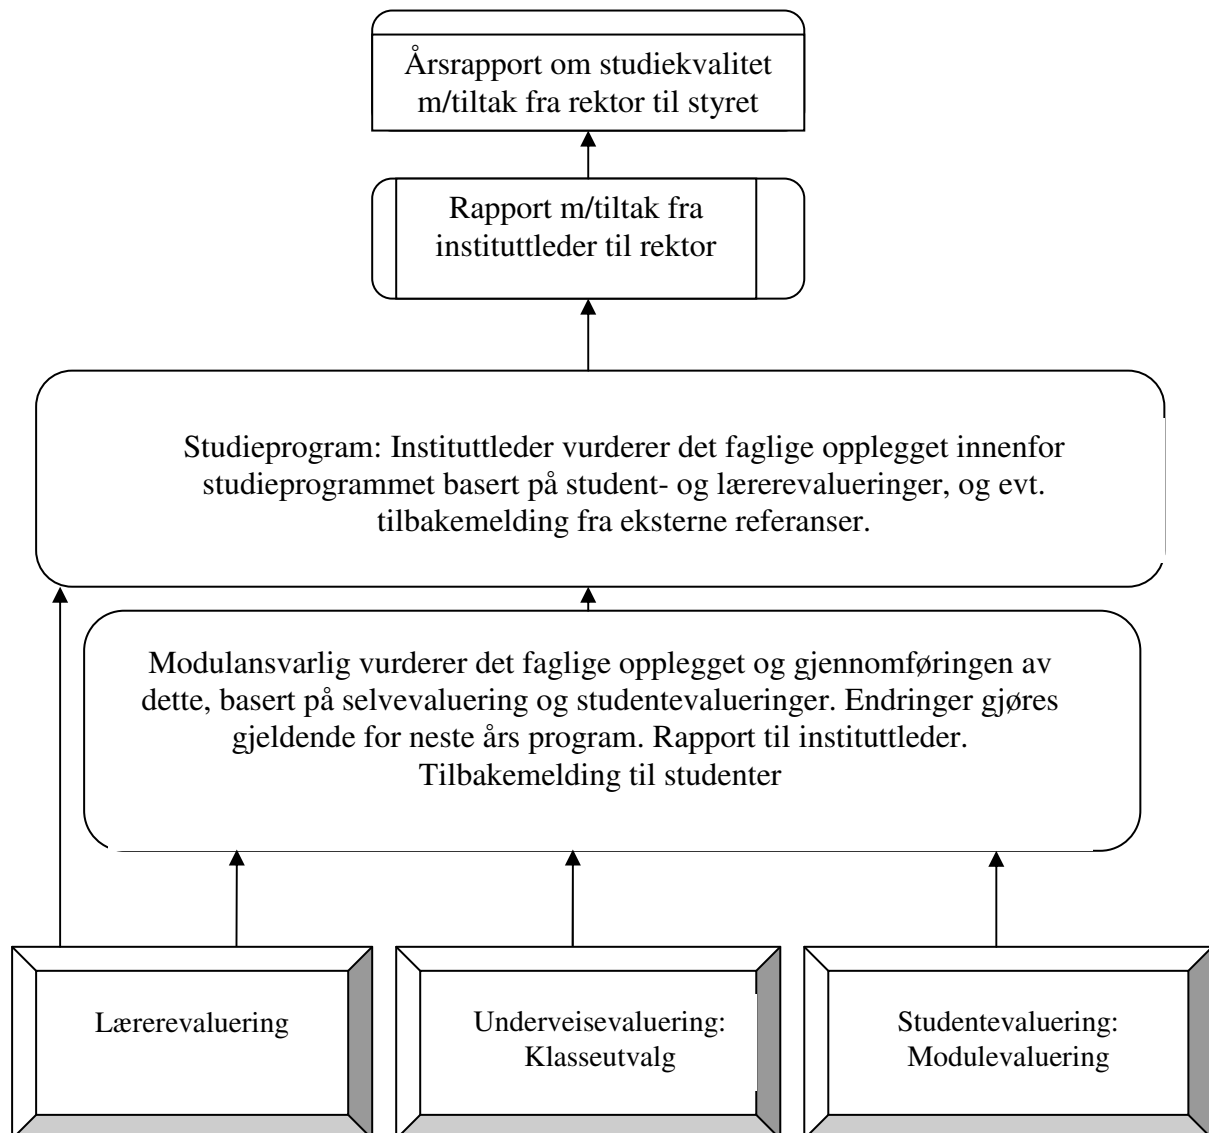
Årsrapport om studiekvalitet m/tiltak fra rektor til styret

Rapport m/tiltak fra instituttleder til rektor

Studieprogram: Instituttleder vurderer det faglige opplegget innenfor studieprogrammet basert på student- og lærerevalueringer, og evt. tilbakemelding fra eksterne referanser.

Modulansvarlig vurderer det faglige opplegget og gjennomføringen av dette, basert på selvevaluering og studentevalueringer. Endringer gjøres gjeldende for neste års program. Rapport til instituttleder. Tilbakemelding til studenter

Lærerevaluering

Underveisevaluering: Klasseutvalg

Studentevaluering: Modulevaluering